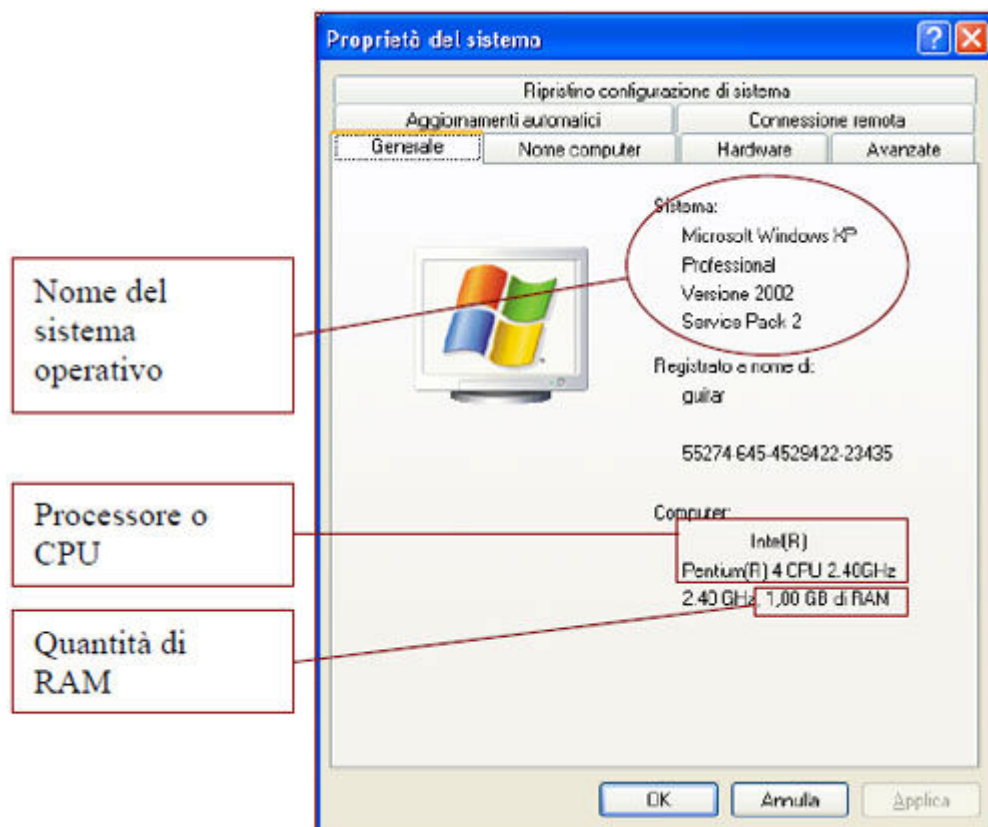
Proprietà del sistema

Ripristino configurazione di sistema
Aggiornamenti automatici
Connessione remota
Generale
Nome computer
Hardware
Avanzate

Nome del sistema operativo

Sistema:
Microsoft Windows XP
Professional
Versione 2002
Service Pack 2

Registrato a nome di:
guitar

55274-645-4529422-23435

Processore o CPU

Computer:
Intel(R)
Pentium(R) 4 CPU 2.40GHz
2.40 GHz, 1,00 GB di RAM

Quantità di RAM

OK
Annulla
Applica